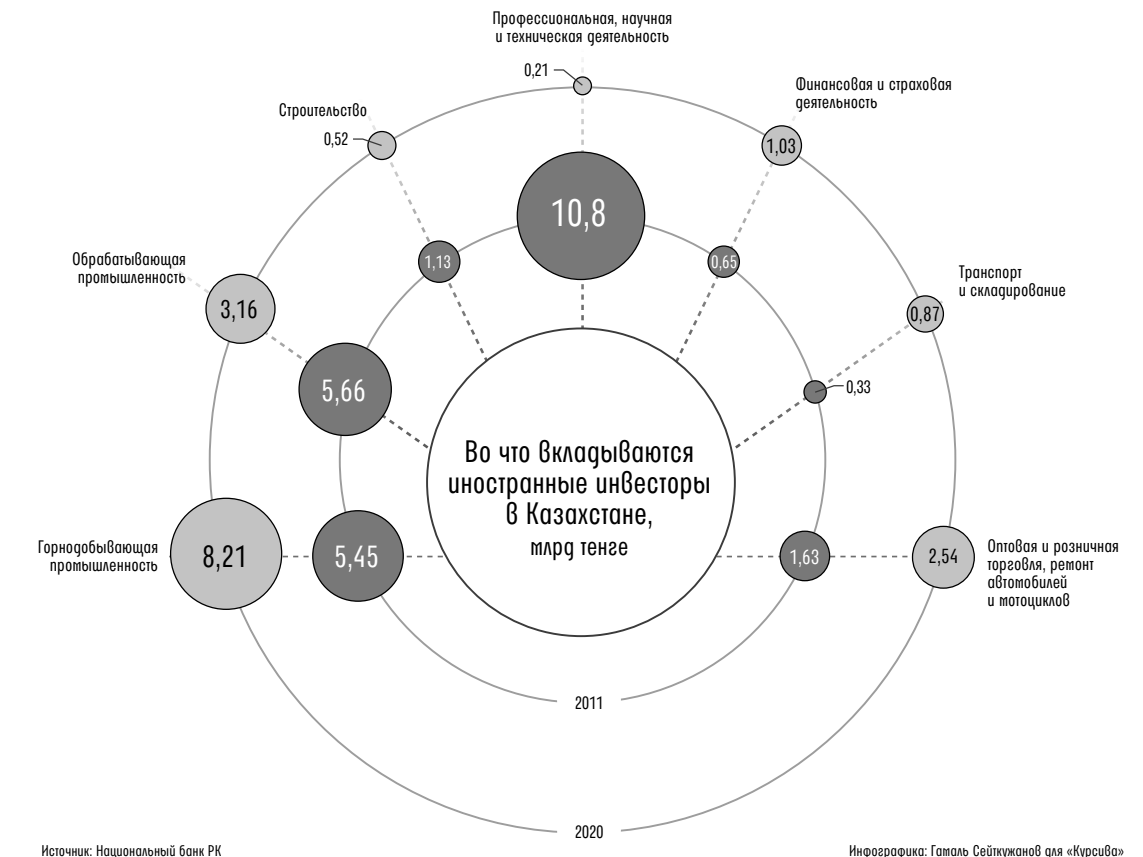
Профессиональная, научная и техническая деятельность

0,21

Строительство

0,52

Финансовая и страховая деятельность

1,03

10,8

1,13

0,65

Обрабатывающая промышленность

3,16

Транспорт и складирование

0,87

5,66

0,33

Во что вкладываются иностранные инвесторы в Казахстане, млрд тенге

Горнодобывающая промышленность

8,21

5,45

1,63

2,54

Оптовая и розничная торговля, ремонт автомобилей и мотоциклов

2011

2020

Источник: Национальный банк РК

Инфографика: Гамаль Сейткужанов для «Курсива»